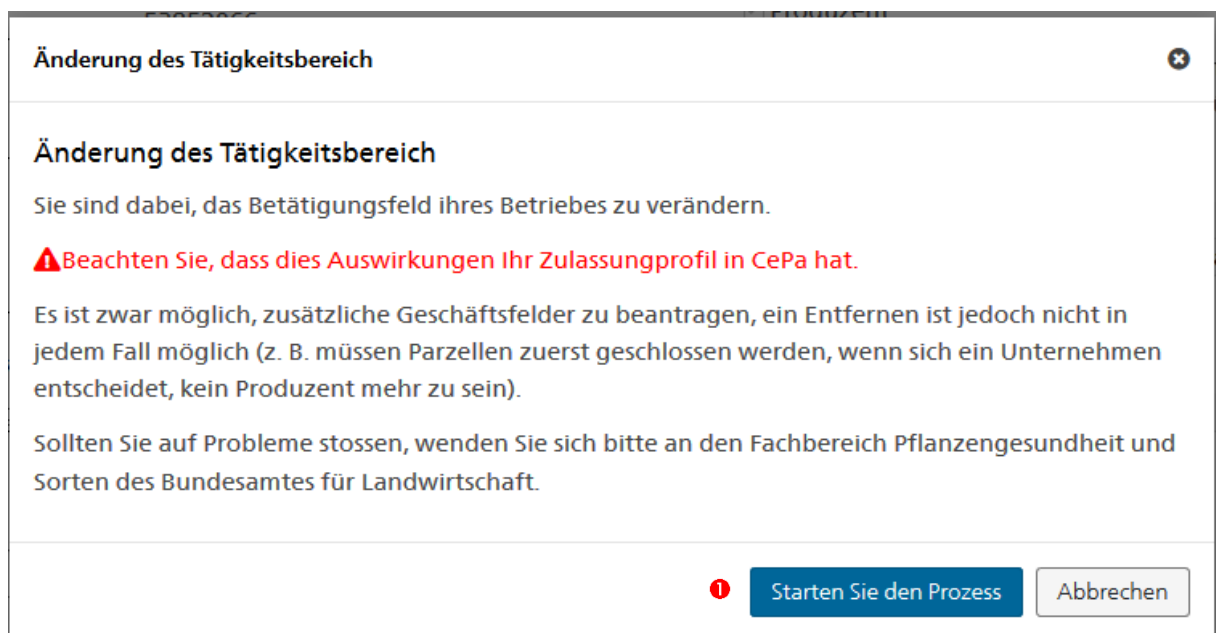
Änderung des Tätigkeitsbereich

Änderung des Tätigkeitsbereich

Sie sind dabei, das Betätigungsfeld ihres Betriebes zu verändern.

Beachten Sie, dass dies Auswirkungen Ihr Zulassungprofil in CePa hat.

Es ist zwar möglich, zusätzliche Geschäftsfelder zu beantragen, ein Entfernen ist jedoch nicht in jedem Fall möglich (z. B. müssen Parzellen zuerst geschlossen werden, wenn sich ein Unternehmen entscheidet, kein Produzent mehr zu sein).

Sollten Sie auf Probleme stossen, wenden Sie sich bitte an den Fachbereich Pflanzengesundheit und Sorten des Bundesamtes für Landwirtschaft.

1 Starten Sie den Prozess Abbrechen